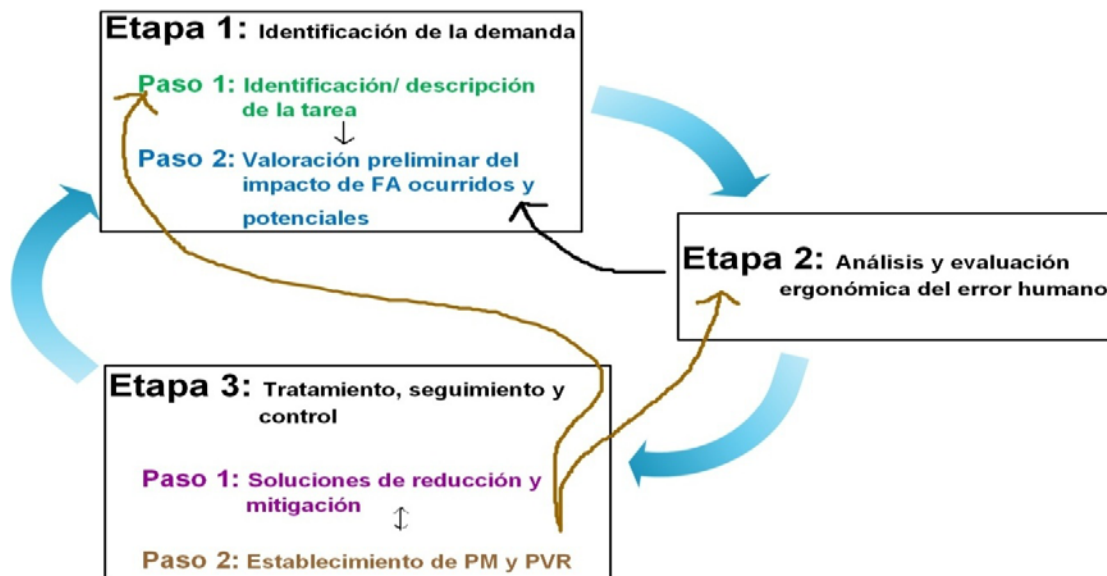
Etapa 1: Identificación de la demanda

Paso 1: Identificación/ descripción de la tarea

Paso 2: Valoración preliminar del impacto de FA ocurridos y potenciales

Etapa 2: Análisis y evaluación ergonómica del error humano

Etapa 3: Tratamiento, seguimiento y control

Paso 1: Soluciones de reducción y mitigación

Paso 2: Establecimiento de PM y PVR